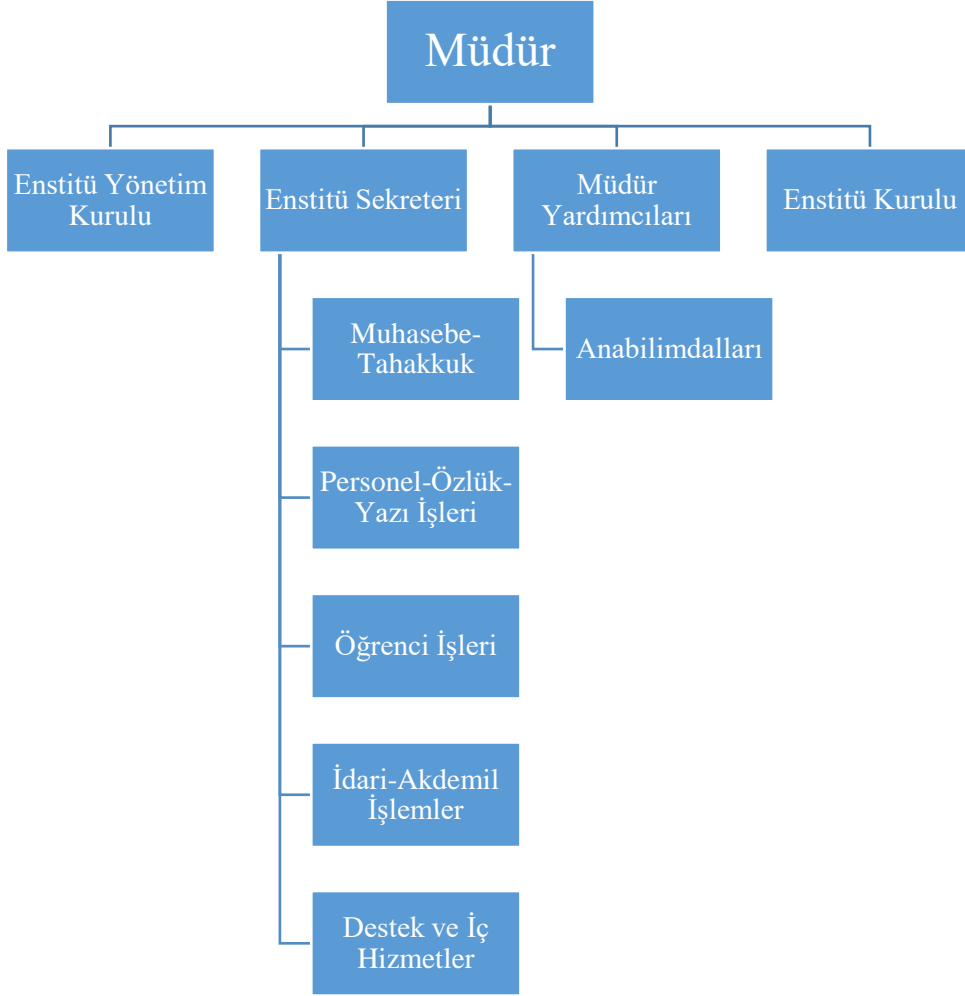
Müdür

Enstitü Yönetim Kurulu

Enstitü Sekreteri

Müdür Yardımcıları

Enstitü Kurulu

Muhasebe-Tahakkuk

Anabilimdalları

Personel-Özlük-Yazı İşleri

Öğrenci İşleri

İdari-Akdemil İşlemler

Destek ve İç Hizmetler